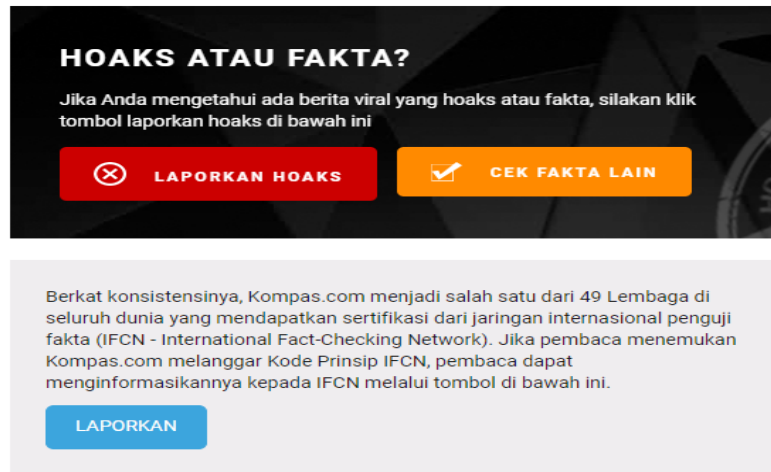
HOAKS ATAU FAKTA?

Jika Anda mengetahui ada berita viral yang hoaks atau fakta, silakan klik tombol laporkan hoaks di bawah ini

LAPORKAN HOAKS

CEK FAKTA LAIN

Berkat konsistensinya, Kompas.com menjadi salah satu dari 49 Lembaga di seluruh dunia yang mendapatkan sertifikasi dari jaringan internasional penguji fakta (IFCN - International Fact-Checking Network). Jika pembaca menemukan Kompas.com melanggar Kode Prinsip IFCN, pembaca dapat menginformasikannya kepada IFCN melalui tombol di bawah ini.

LAPORKAN